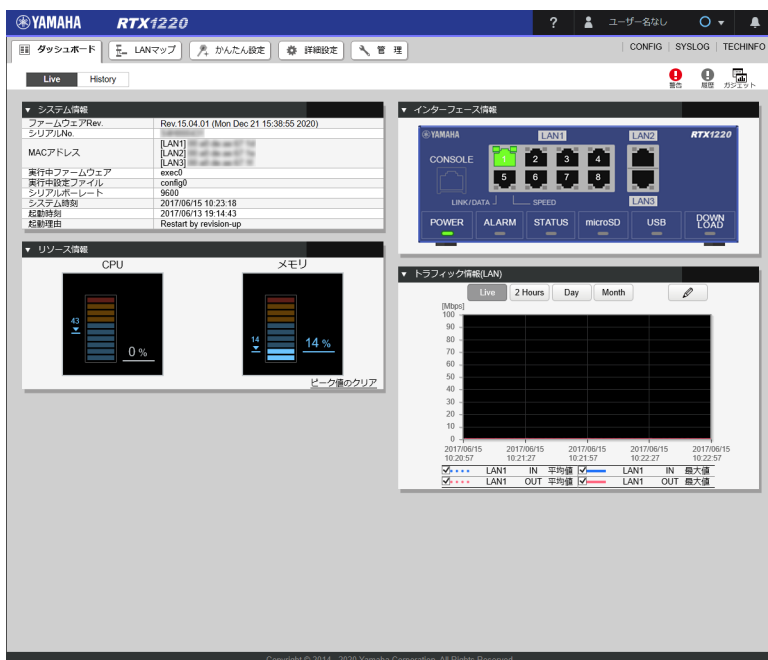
YAMAHA RTX1220

? ユーザー名なし

ダッシュボード LANマップ かんたん設定 詳細設定 管理

CONFIG | SYSLOG | TECHINFO

Live History

警告 履歴 ガジェット

▼ システム情報

| | |
|---|---|
| ファームウェアRev. | Rev.15.04.01 (Mon Dec 21 15:38:55 2020) |
| シリアルNo. | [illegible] |
| MACアドレス | [LAN1] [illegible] [LAN2] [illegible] [LAN3] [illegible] |
| 実行中ファームウェア | exec0 |
| 実行中設定ファイル | config0 |
| シリアルボーレート | 9600 |
| システム時刻 | 2017/06/15 10:23:18 |
| 起動時刻 | 2017/06/13 19:14:43 |
| 起動理由 | Restart by revision-up |

▼ リソース情報

CPU

43

0 %

メモリ

14

14 %

ピーク値のクリア

▼ インターフェース情報

YAMAHA LAN1 LAN2 RTX1220

CONSOLE

1 2 3 4 5 6 7 8

LAN3

LINK/DATA SPEED

POWER ALARM STATUS microSD USB DOWN LOAD

▼ トラフィック情報(LAN)

Live 2 Hours Day Month

[Mbps]
100
90
80
70
60
50
40
30
20
10
0

2017/06/15 10:20:57
2017/06/15 10:21:27
2017/06/15 10:21:57
2017/06/15 10:22:27
2017/06/15 10:22:57

LAN1 IN 平均値 LAN1 IN 最大値
LAN1 OUT 平均値 LAN1 OUT 最大値

Copyright © 2014 - 2020 Yamaha Corporation. All Rights Reserved.